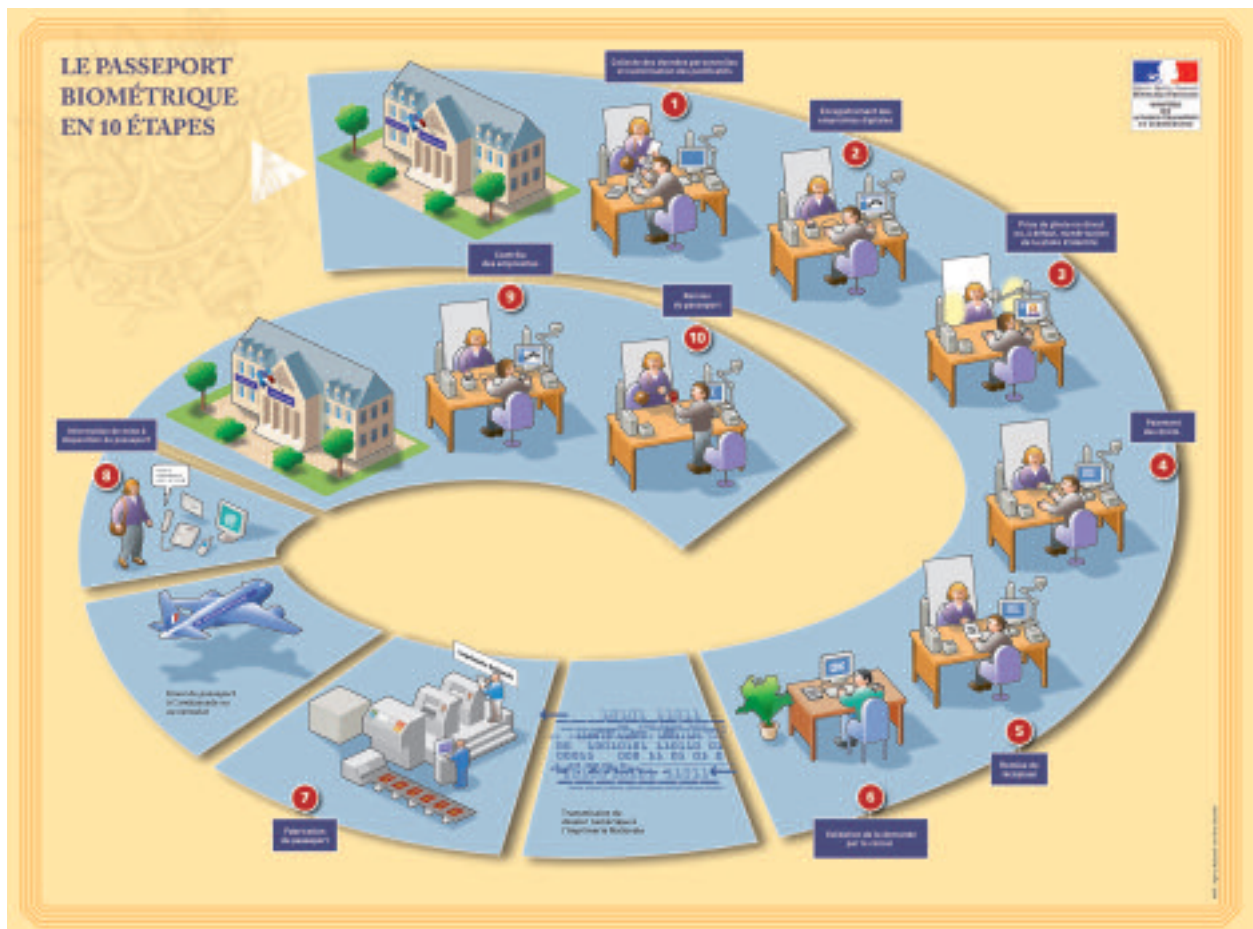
LE PASSEPORT BIOMÉTRIQUE EN 10 ÉTAPES

Collecte des données personnelles et vérification des justificatifs

1

Enregistrement des empreintes digitales

2

Prise de photo (ou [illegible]) numérisation de la photo d'identité

3

Paiement des droits

4

5

Remise du récépissé

6

Validation de la demande par le service

Transmission du dossier numérique à l'Imprimerie Nationale

7

Fabrication du passeport

Envoi du passeport à l'ambassade ou au consulat

8

Information de mise à disposition du passeport

9

Contrôle des empreintes

10

Remise du passeport